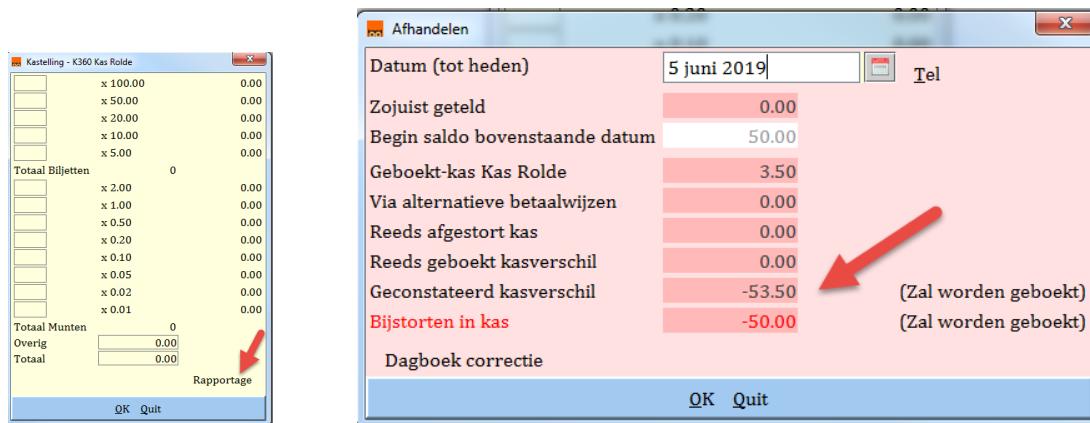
Kastelling - K360 Kas Rolde

| | x 100.00 | 0.00 |
|---|---|---|
| | x 50.00 | 0.00 |
| | x 20.00 | 0.00 |
| | x 10.00 | 0.00 |
| | x 5.00 | 0.00 |

Totaal Biljetten 0

| | x 2.00 | 0.00 |
|---|---|---|
| | x 1.00 | 0.00 |
| | x 0.50 | 0.00 |
| | x 0.20 | 0.00 |
| | x 0.10 | 0.00 |
| | x 0.05 | 0.00 |
| | x 0.02 | 0.00 |
| | x 0.01 | 0.00 |

Totaal Munten 0
Overig 0.00
Totaal 0.00

Rapportage

OK Quit

Afhandelen

| Datum (tot heden) | 5 juni 2019 | Tel |
|---|---|---|
| Zojuist geteld | 0.00 | |
| Begin saldo bovenstaande datum | 50.00 | |
| Geboekt-kas Kas Rolde | 3.50 | |
| Via alternatieve betaalwijzen | 0.00 | |
| Reeds afgestort kas | 0.00 | |
| Reeds geboekt kasverschil | 0.00 | |
| Geconstateerd kasverschil | -53.50 | (Zal worden geboekt) |
| Bijstorten in kas | -50.00 | (Zal worden geboekt) |

Dagboek correctie

OK Quit